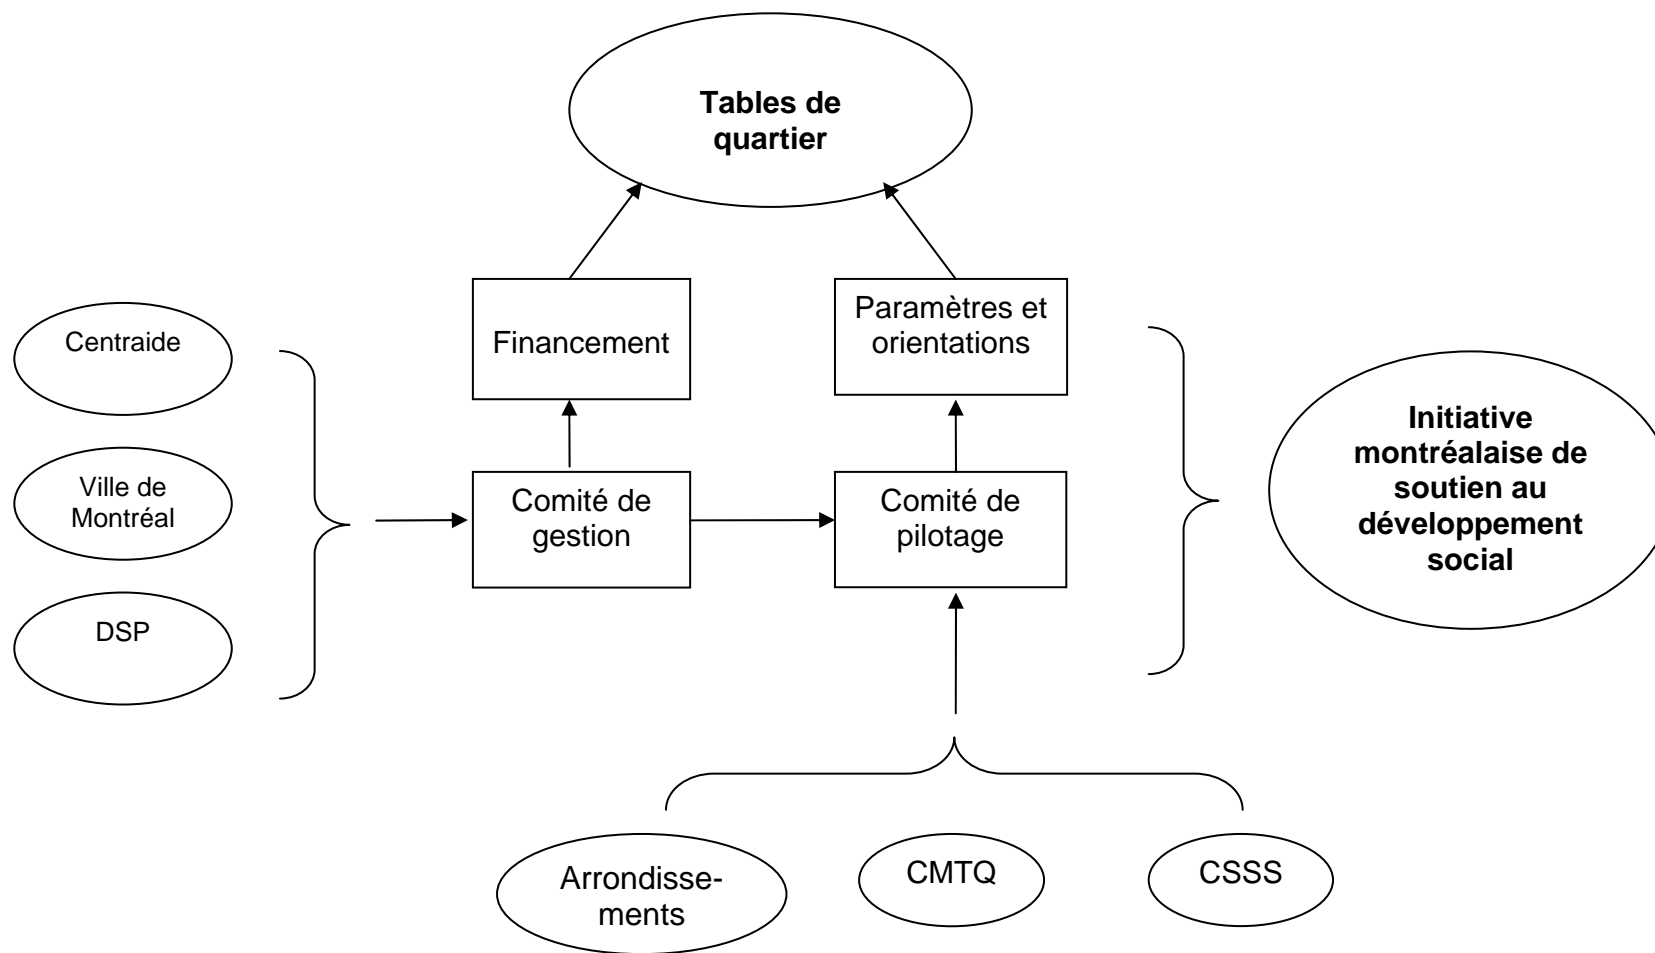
Tables de quartier

Financement

Paramètres et orientations

Centraide

Ville de Montréal

DSP

Comité de gestion

Comité de pilotage

Initiative montréalaise de soutien au développement social

Arrondissements

CMTQ

CSSS